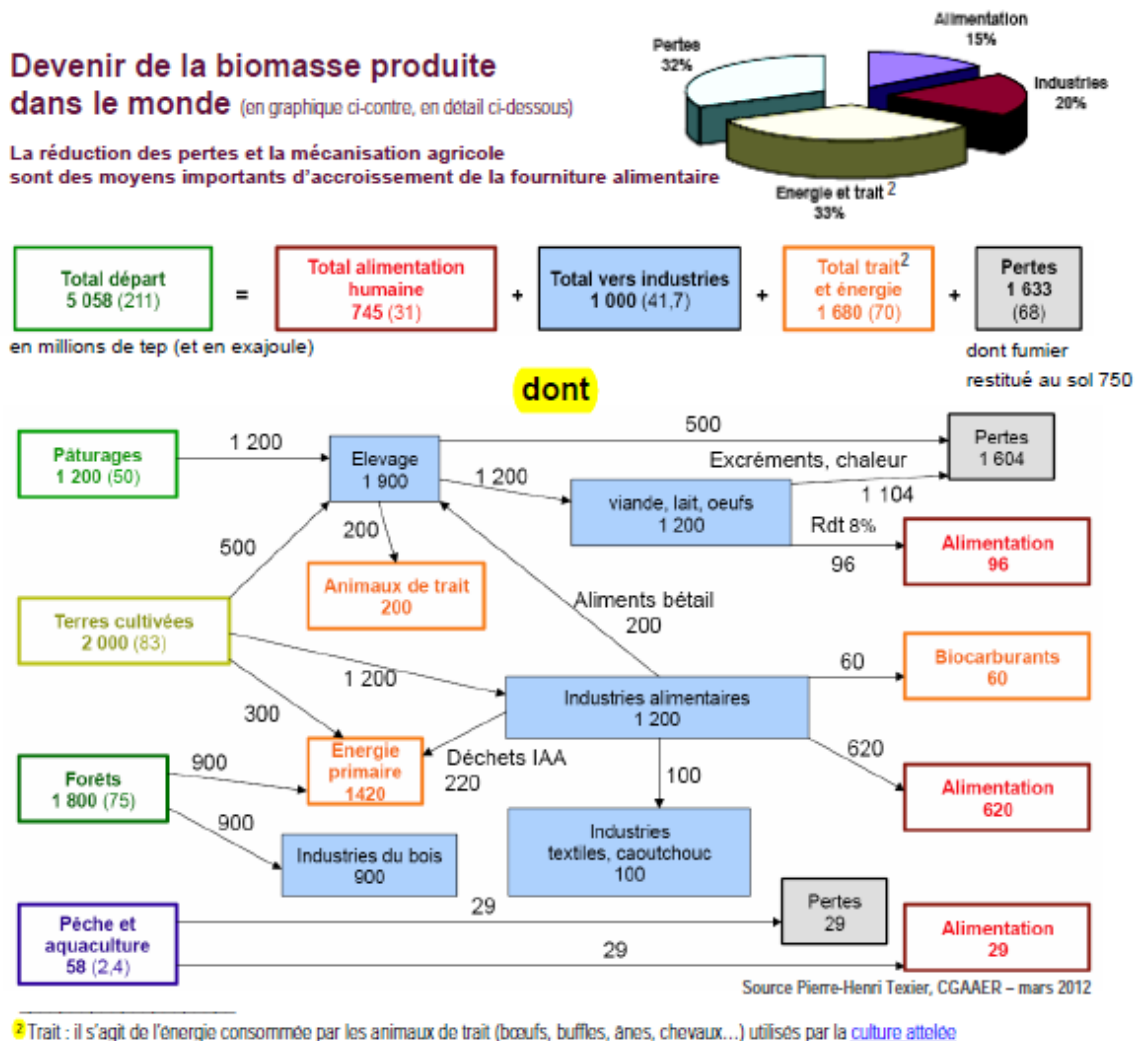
Devenir de la biomasse produite dans le monde (en graphique ci-contre, en détail ci-dessous)

La réduction des pertes et la mécanisation agricole sont des moyens importants d'accroissement de la fourniture alimentaire

Alimentation 15%
Pertes 32%
Industries 20%
Energie et trait 2 33%

Total départ 5 058 (211) = Total alimentation humaine 745 (31) + Total vers industries 1 000 (41,7) + Total trait$^2$ et énergie 1 680 (70) + Pertes 1 633 (68)

en millions de tep (et en exajoule)

dont fumier restitué au sol 750

dont

Pâturages 1 200 (50)
1 200
Elevage 1 900
500
Pertes 1 604
Excréments, chaleur
1 200
viande, lait, oeufs 1 200
1 104
Rdt 8%
Alimentation 96
96
200
Animaux de trait 200
500
Terres cultivées 2 000 (83)
Aliments bétail 200
60
Biocarburants 60
1 200
Industries alimentaires 1 200
300
Energie primaire 1420
Déchets IAA 220
620
900
Forêts 1 800 (75)
100
Alimentation 620
900
Industries du bois 900
Industries textiles, caoutchouc 100
Pêche et aquaculture 58 (2,4)
29
Pertes 29
Alimentation 29
29

Source Pierre-Henri Texier, CGAAER – mars 2012

2 Trait : il s'agit de l'énergie consommée par les animaux de trait (bœufs, buffles, ânes, chevaux…) utilisés par la culture attelée